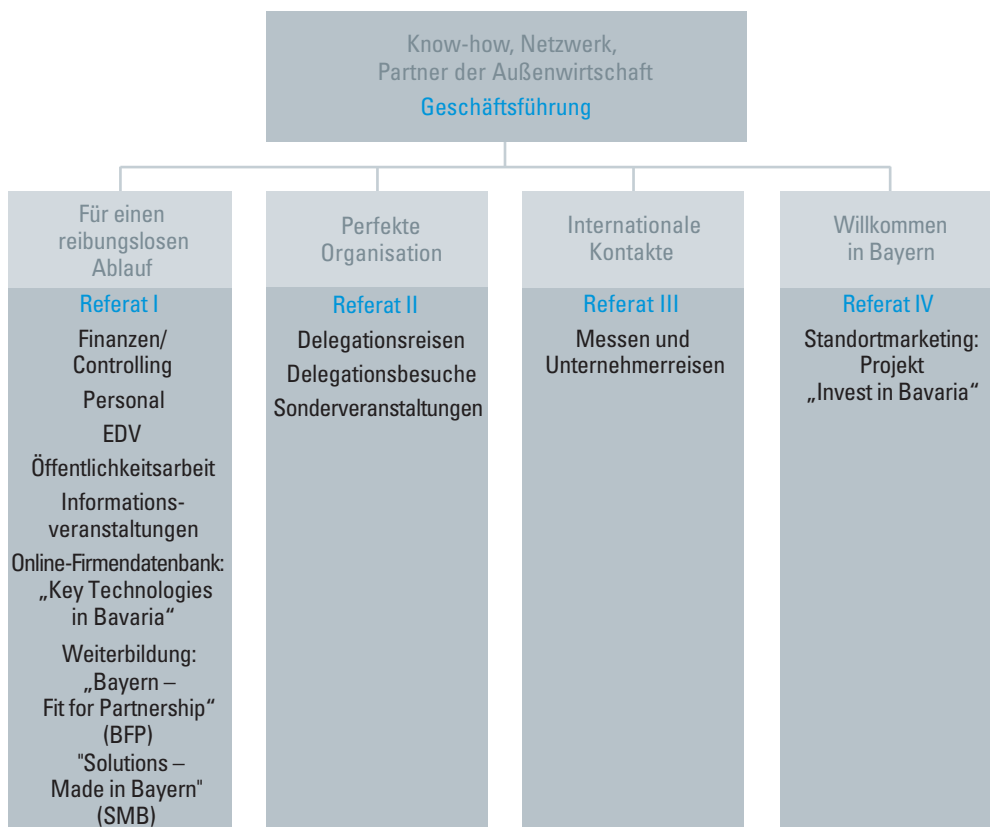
Know-how, Netzwerk, Partner der Außenwirtschaft
Geschäftsführung

Für einen reibungslosen Ablauf
Referat I
Finanzen/ Controlling
Personal
EDV
Öffentlichkeitsarbeit
Informationsveranstaltungen
Online-Firmendatenbank: „Key Technologies in Bavaria“
Weiterbildung: „Bayern – Fit for Partnership“ (BFP) "Solutions – Made in Bayern" (SMB)

Perfekte Organisation
Referat II
Delegationsreisen
Delegationsbesuche
Sonderveranstaltungen

Internationale Kontakte
Referat III
Messen und Unternehmerreisen

Willkommen in Bayern
Referat IV
Standortmarketing: Projekt „Invest in Bavaria“